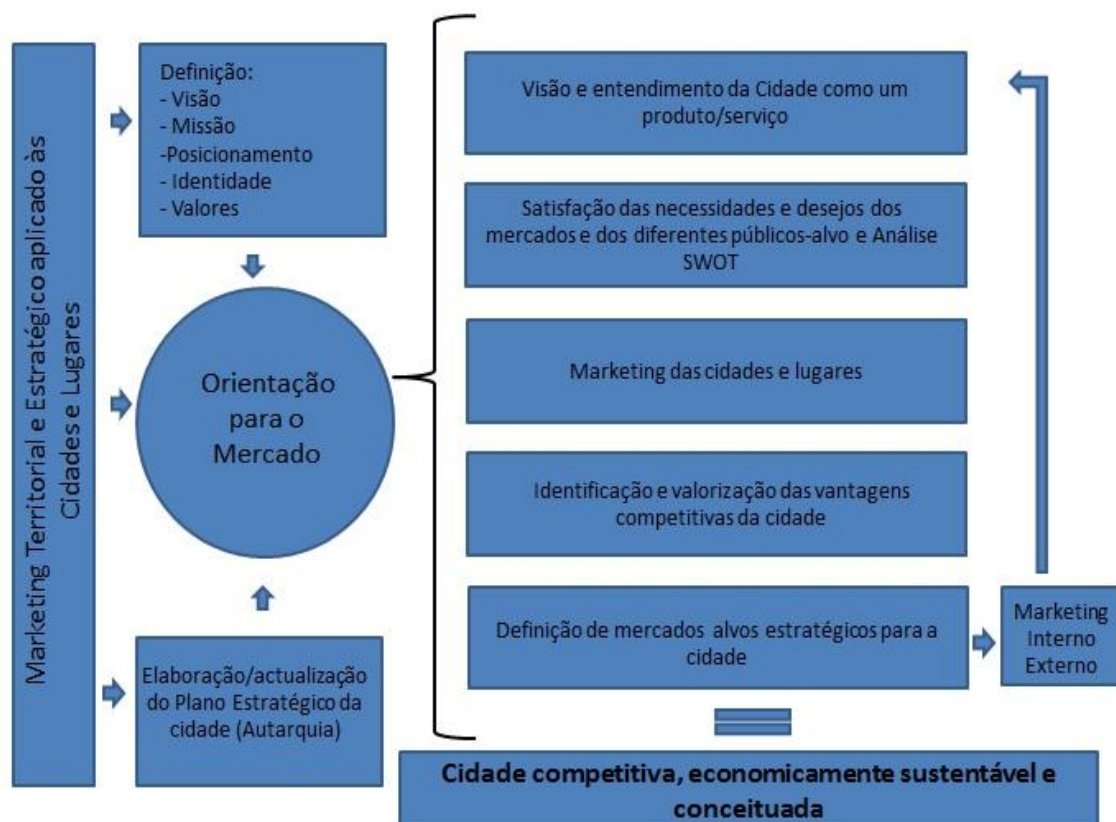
Marketing Territorial e Estratégico aplicado às Cidades e Lugares

Definição:
- Visão
- Missão
-Posicionamento
- Identidade
- Valores

Orientação para o Mercado

Elaboração/actualização do Plano Estratégico da cidade (Autarquia)

Visão e entendimento da Cidade como um produto/serviço

Satisfação das necessidades e desejos dos mercados e dos diferentes públicos-alvo e Análise SWOT

Marketing das cidades e lugares

Identificação e valorização das vantagens competitivas da cidade

Definição de mercados alvos estratégicos para a cidade

Marketing Interno Externo

Cidade competitiva, economicamente sustentável e conceituada